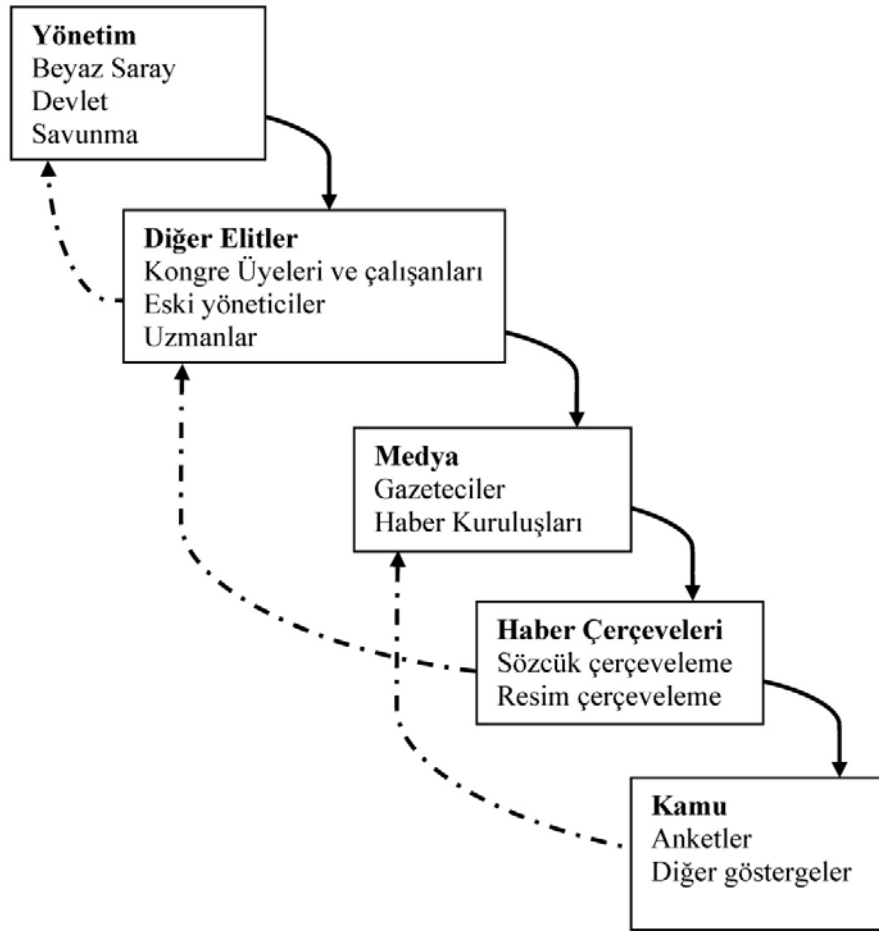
**Yönetim**
Beyaz Saray
Devlet
Savunma

**Diğer Elitler**
Kongre Üyeleri ve çalışanları
Eski yöneticiler
Uzmanlar

**Medya**
Gazeteciler
Haber Kuruluşları

**Haber Çerçeveleri**
Sözcük çerçeveleme
Resim çerçeveleme

**Kamu**
Anketler
Diğer göstergeler